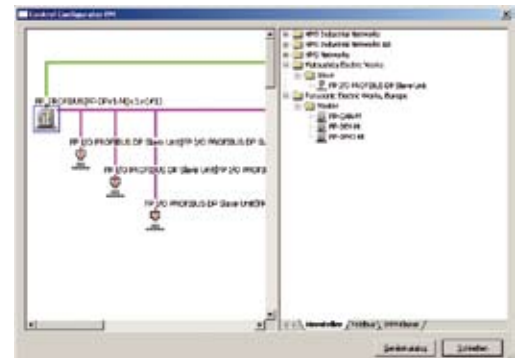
Control Configuration FPI

FP PROFIBUS DP DPV1 M(x.1 v1.0)

FP I/O PROFIBUS DP Slave Unit(FP I/O PROFIBUS DP S

FP I/O PROFIBUS DP Slave Unit(FP I/O PROFIB

FP I/O PROFIBUS DP Slave Unit(FP

HMS Industrial Networks
HMS Industrial Networks AB
HMS Networks
Matsushita Electric Works
Slave
FP I/O PROFIBUS DP Slave Unit
Panasonic Electric Works, Europe
Master
FP-CM4 M
FP-DP1 M
FP-DP2 M

Hersteller / Feldbus / Gerätetypen /

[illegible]

Schließen